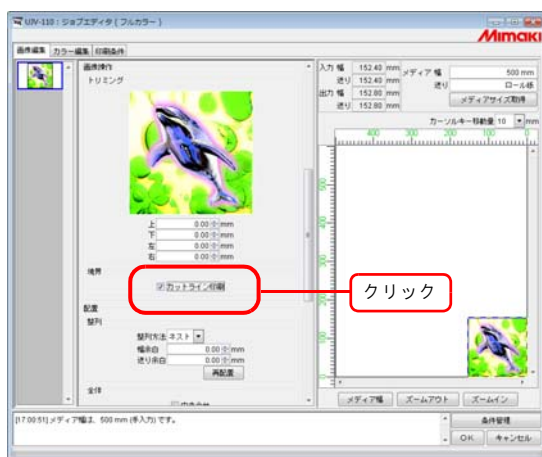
UJV-110 : ジョブエディタ ( フルカラー )

Mimaki

画像編集 | カラー編集 | 印刷条件

画像操作
トリミング

上 0.00 mm
下 0.00 mm
左 0.00 mm
右 0.00 mm

境界
☑ カットライン印刷

クリック

配置
整列
整列方法 ネスト
幅余白 0.00 mm
送り余白 0.00 mm
再配置

全体

入力 幅 152.40 mm
送り 152.40 mm
出力 幅 152.80 mm
送り 152.80 mm

メディア 幅 500 mm
送り ロール紙
メディアサイズ取得

カーソルキー移動量 10 mm

400 300 200 100 0

メディア幅 | ズームアウト | ズームイン

[17:00:51] メディア幅は、500 mm (手入力) です。

条件管理
OK | キャンセル